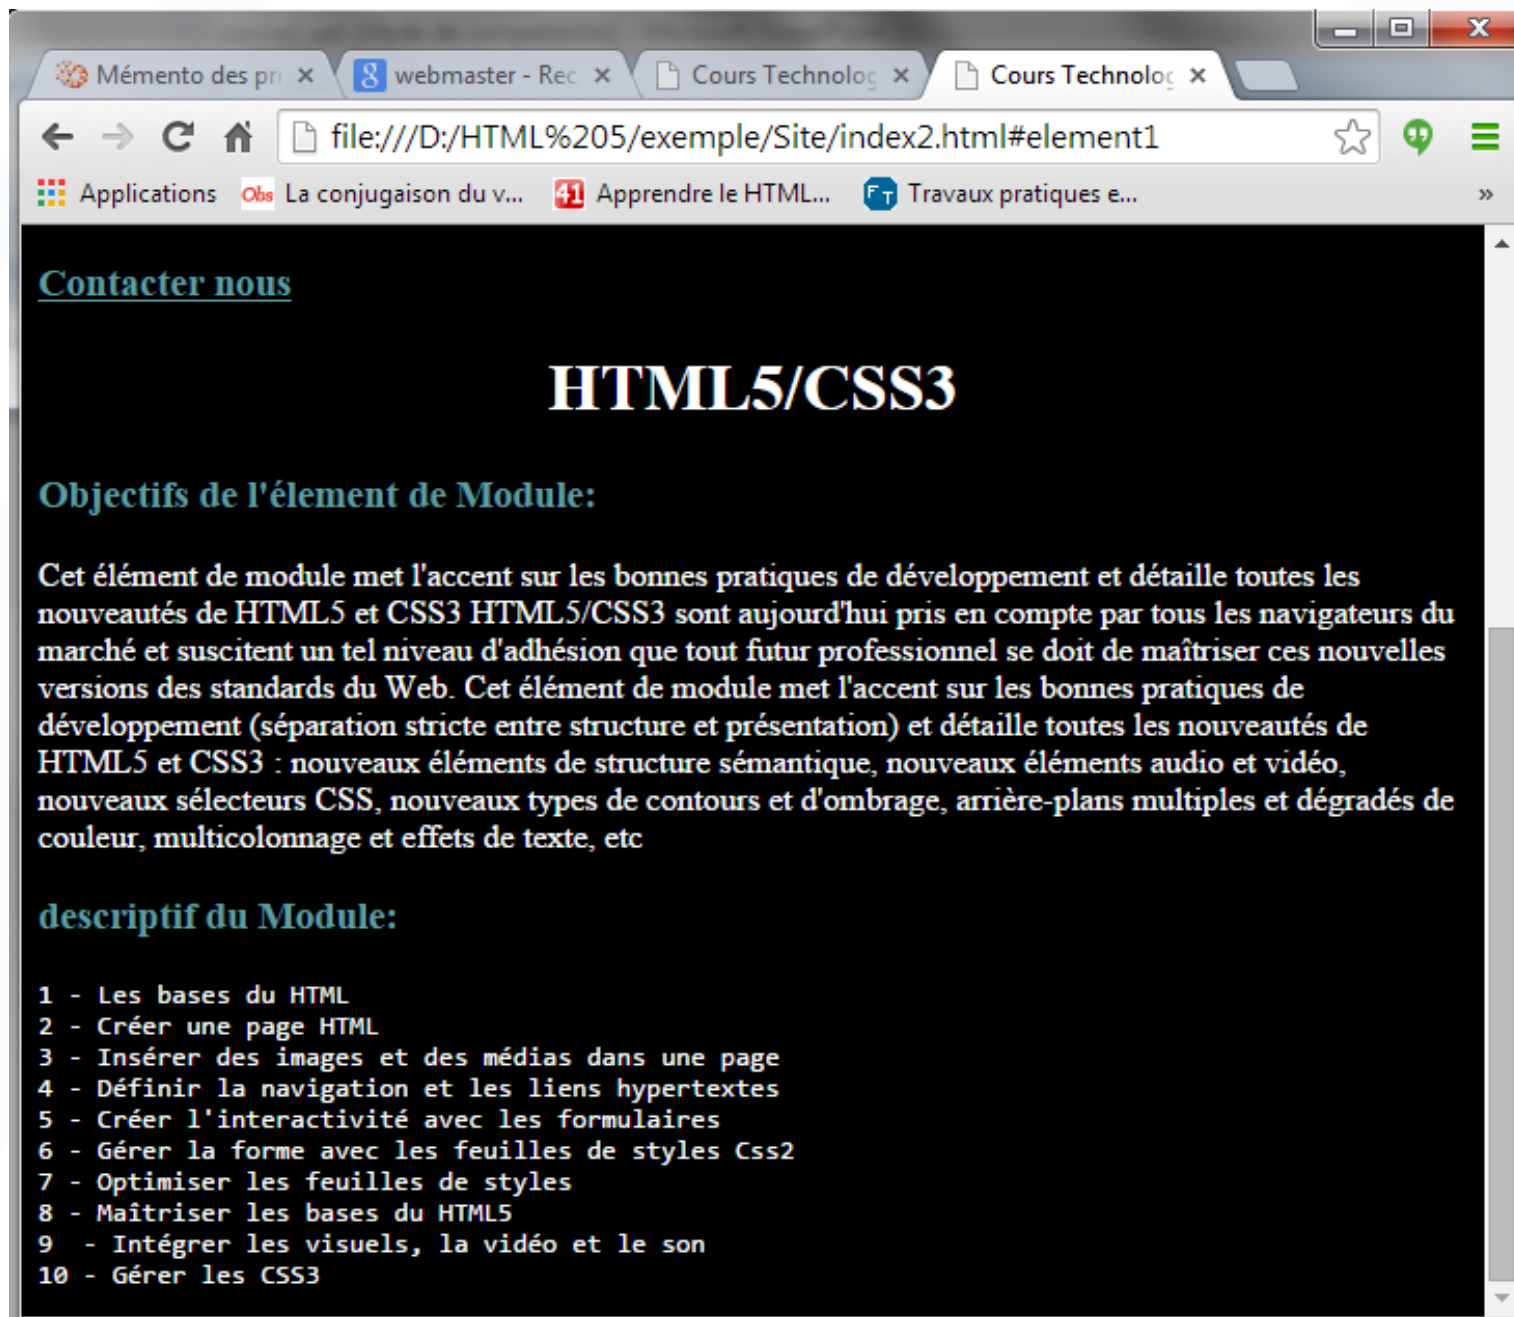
Mémento des pr ×
webmaster - Rec ×
Cours Technolog ×
Cours Technolog ×

file:///D:/HTML%205/exemple/Site/index2.html#element1

Applications
La conjugaison du v...
Apprendre le HTML...
Travaux pratiques e...
»

Contacter nous

HTML5/CSS3

Objectifs de l'élement de Module:

Cet élément de module met l'accent sur les bonnes pratiques de développement et détaille toutes les nouveautés de HTML5 et CSS3 HTML5/CSS3 sont aujourd'hui pris en compte par tous les navigateurs du marché et suscitent un tel niveau d'adhésion que tout futur professionnel se doit de maîtriser ces nouvelles versions des standards du Web. Cet élément de module met l'accent sur les bonnes pratiques de développement (séparation stricte entre structure et présentation) et détaille toutes les nouveautés de HTML5 et CSS3 : nouveaux éléments de structure sémantique, nouveaux éléments audio et vidéo, nouveaux sélecteurs CSS, nouveaux types de contours et d'ombrage, arrière-plans multiples et dégradés de couleur, multicolonnage et effets de texte, etc

descriptif du Module:

1 - Les bases du HTML
2 - Créer une page HTML
3 - Insérer des images et des médias dans une page
4 - Définir la navigation et les liens hypertextes
5 - Créer l'interactivité avec les formulaires
6 - Gérer la forme avec les feuilles de styles Css2
7 - Optimiser les feuilles de styles
8 - Maîtriser les bases du HTML5
9 - Intégrer les visuels, la vidéo et le son
10 - Gérer les CSS3